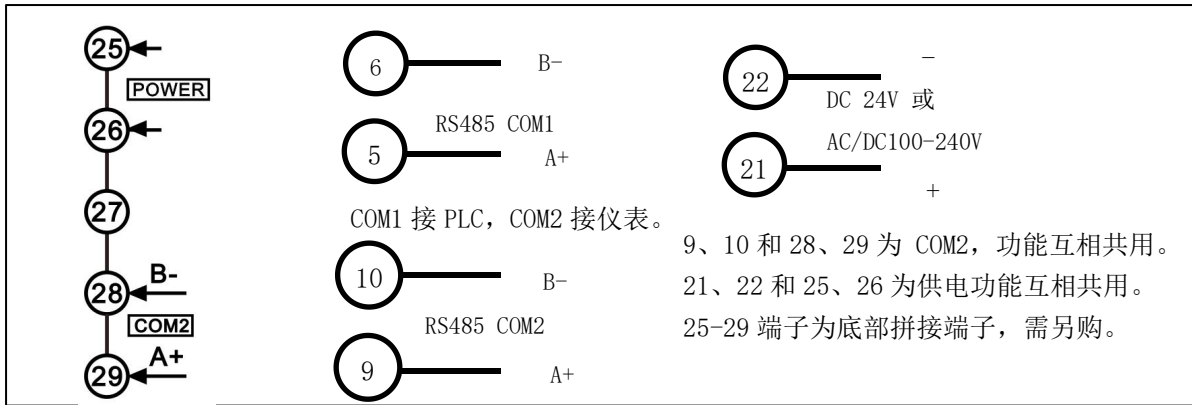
25
POWER
26
27
28 B-
COM2
29 A+

6 B-
RS485 COM1
5 A+

COM1 接 PLC，COM2 接仪表。

10 B-
RS485 COM2
9 A+

22 -
DC 24V 或
AC/DC100-240V
21 +

9、10 和 28、29 为 COM2，功能互相共用。
21、22 和 25、26 为供电功能互相共用。
25-29 端子为底部拼接端子，需另购。